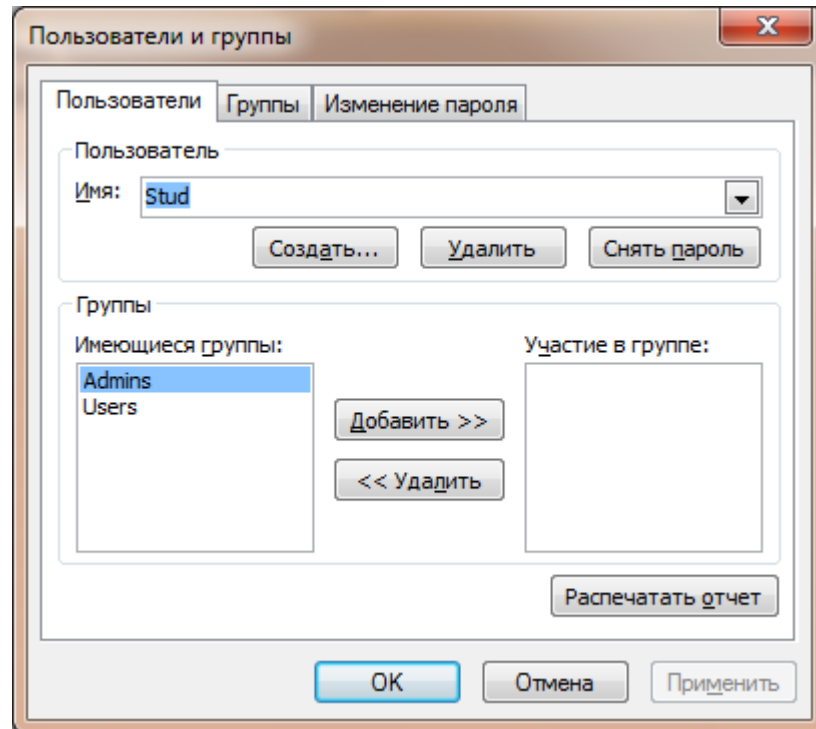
Пользователи и группы

Пользователи | Группы | Изменение пароля

Пользователь

Имя: Stud

Создать... Удалить Снять пароль

Группы

Имеющиеся группы:

Admins
Users

Добавить >>

<< Удалить

Участие в группе:

Распечатать отчет

OK Отмена Применить